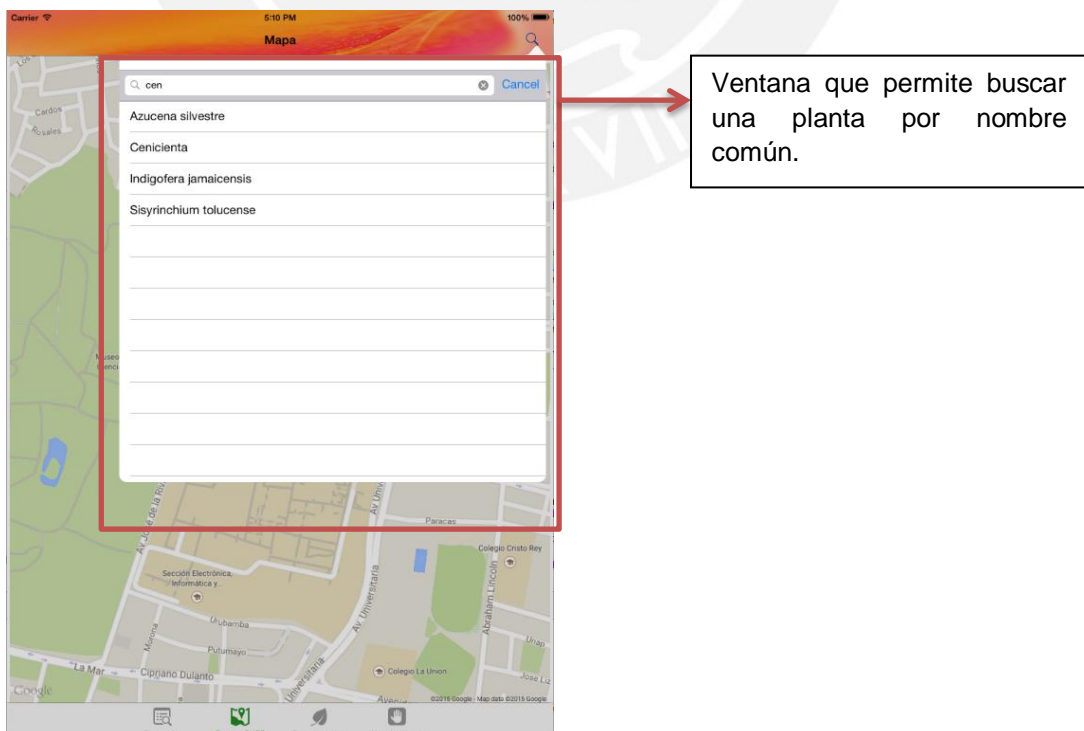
Carrier
5:10 PM
100%
Mapa

cen
Cancel
Azucena silvestre
Cenicienta
Indigofera jamaicensis
Sisyrinchium tolucense

Ventana que permite buscar una planta por nombre común.

Cardos
Rosales
Museo
Av. José de la Riva
Av. Universitaria
Paracas
Colegio Cristo Rey
Sección Electrónica, Informática y
Urubamba
Putumayo
Abraham Lincoln
Unap
La Mar
Cipriano Dulanto
Colegio La Union
Jose Li
Google
©2015 Google · Map data ©2015 Google